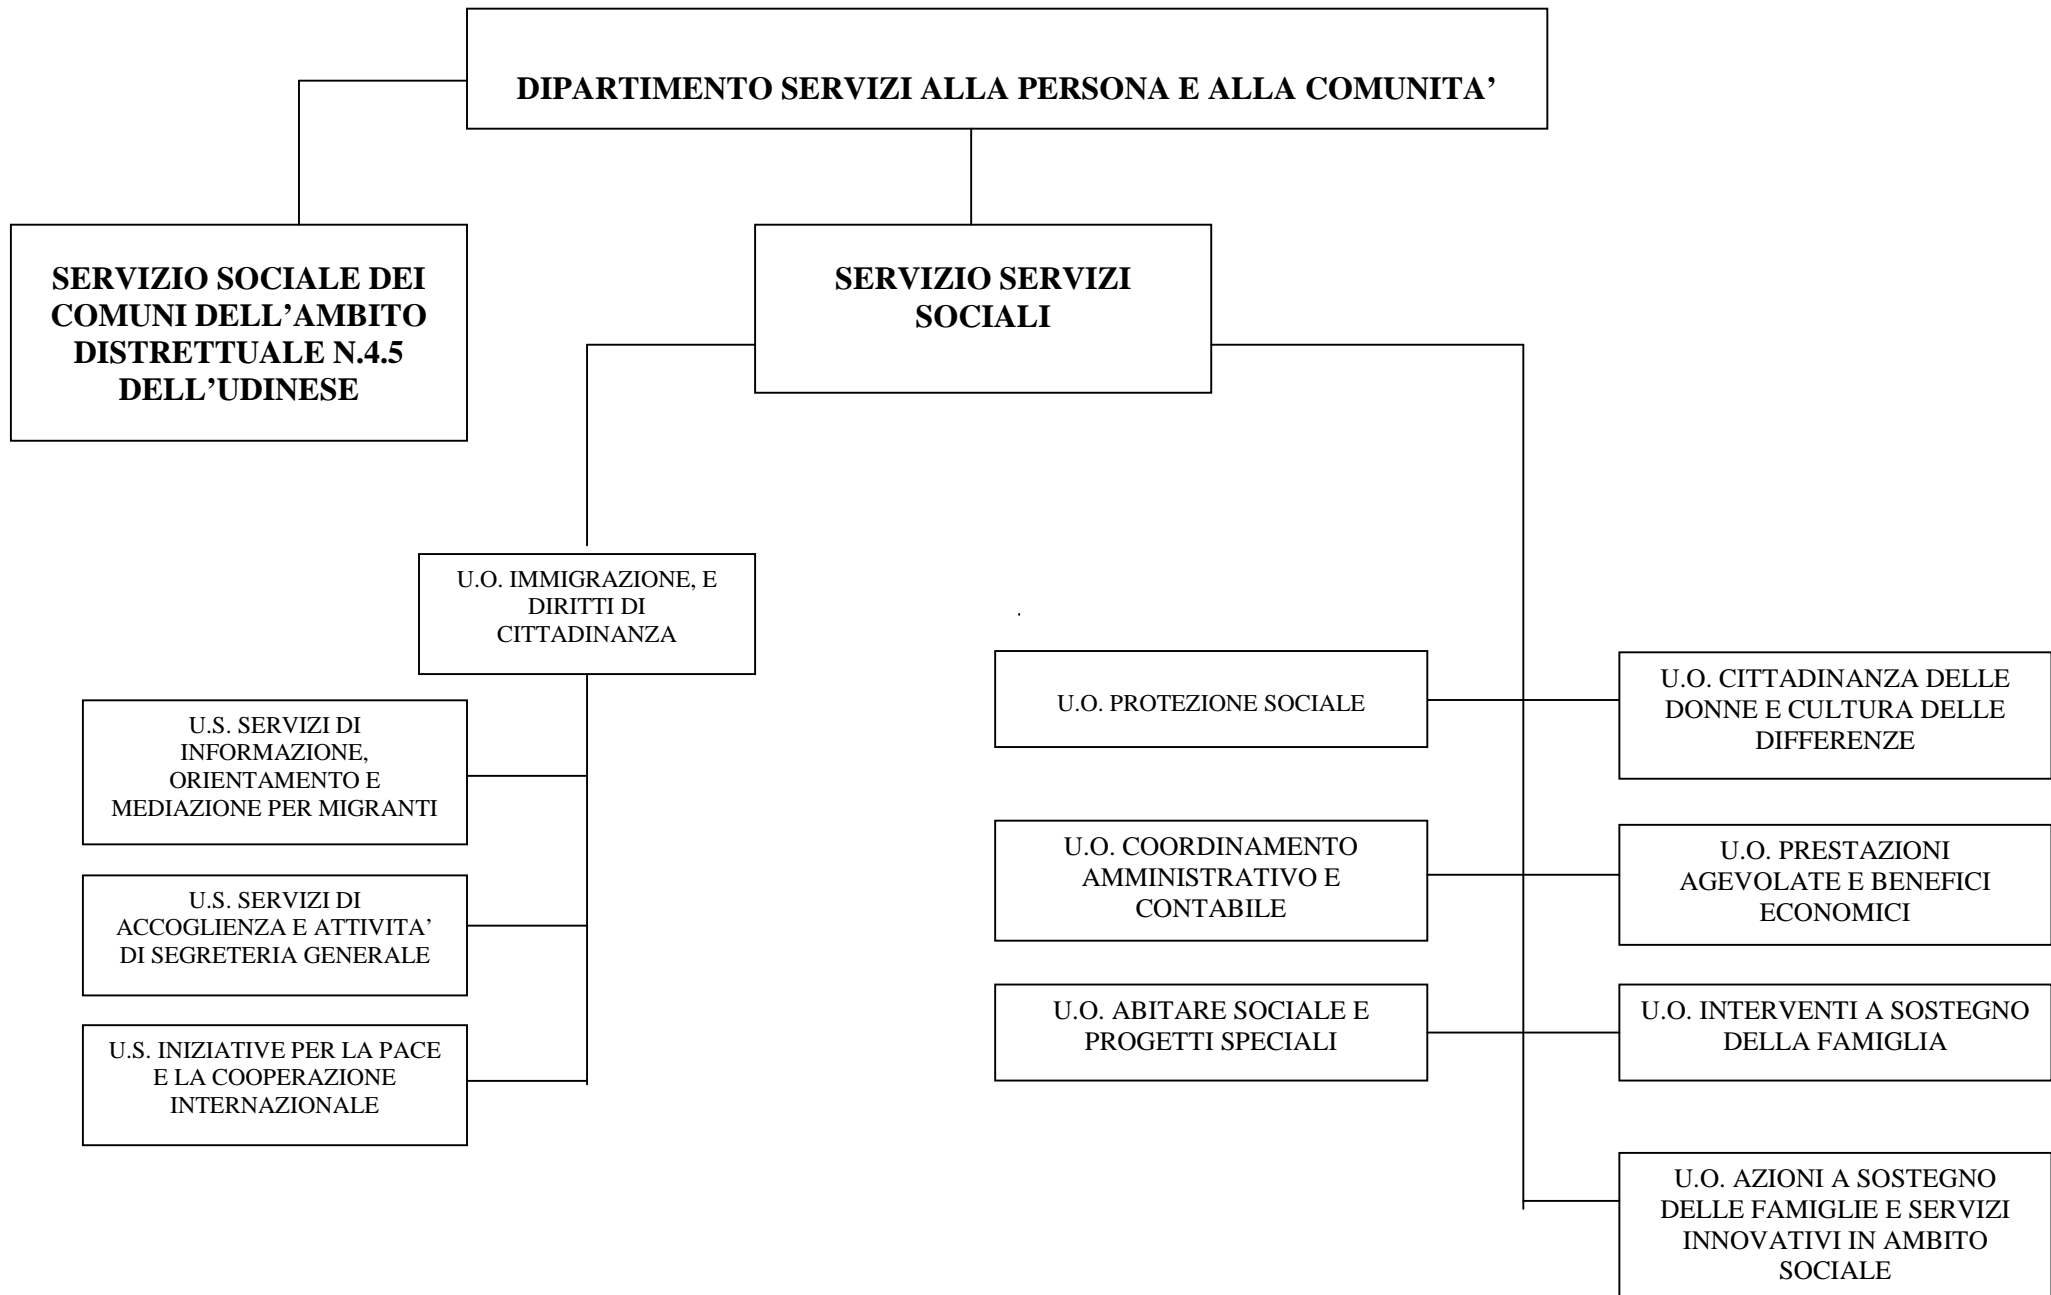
DIPARTIMENTO SERVIZI ALLA PERSONA E ALLA COMUNITA'

SERVIZIO SOCIALE DEI COMUNI DELL'AMBITO DISTRETTUALE N.4.5 DELL'UDINESE

SERVIZIO SERVIZI SOCIALI

U.O. IMMIGRAZIONE, E DIRITTI DI CITTADINANZA

U.S. SERVIZI DI INFORMAZIONE, ORIENTAMENTO E MEDIAZIONE PER MIGRANTI

U.S. SERVIZI DI ACCOGLIENZA E ATTIVITA' DI SEGRETERIA GENERALE

U.S. INIZIATIVE PER LA PACE E LA COOPERAZIONE INTERNAZIONALE

U.O. PROTEZIONE SOCIALE

U.O. COORDINAMENTO AMMINISTRATIVO E CONTABILE

U.O. ABITARE SOCIALE E PROGETTI SPECIALI

U.O. CITTADINANZA DELLE DONNE E CULTURA DELLE DIFFERENZE

U.O. PRESTAZIONI AGEVOLATE E BENEFICI ECONOMICI

U.O. INTERVENTI A SOSTEGNO DELLA FAMIGLIA

U.O. AZIONI A SOSTEGNO DELLE FAMIGLIE E SERVIZI INNOVATIVI IN AMBITO SOCIALE